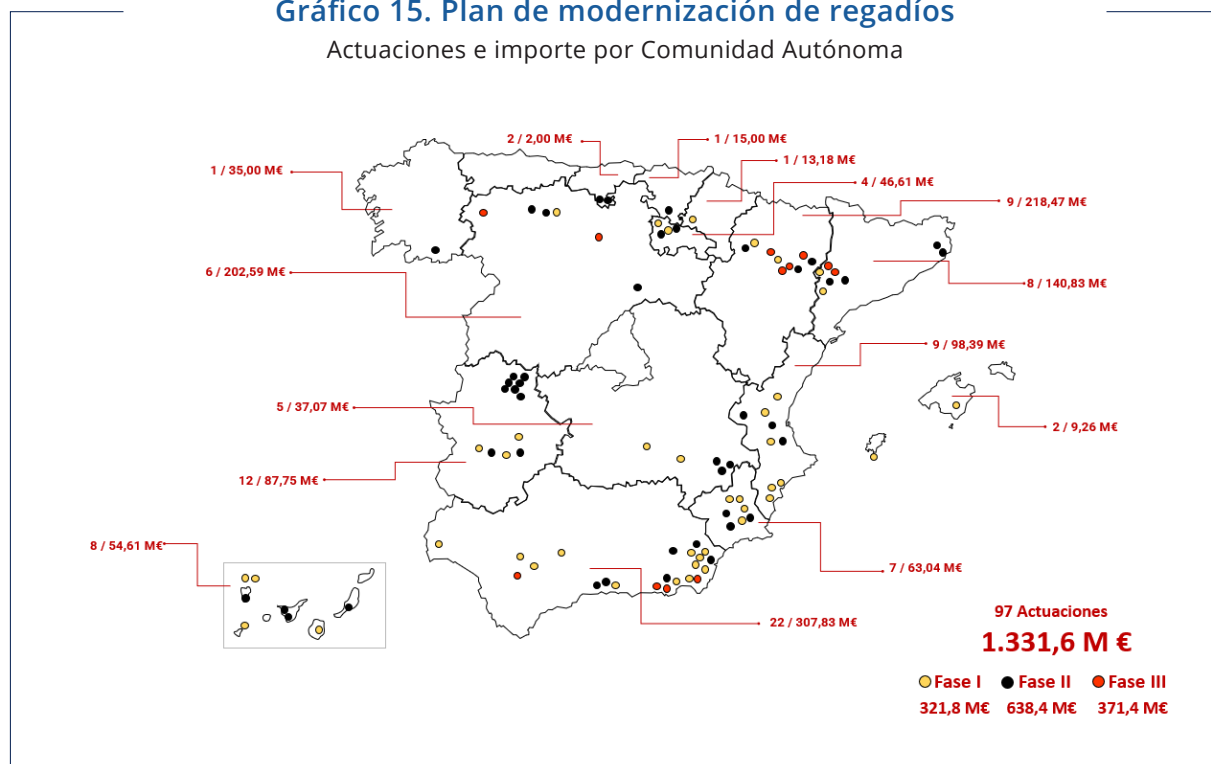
Gráfico 15. Plan de modernización de regadíos
Actuaciones e importe por Comunidad Autónoma

2 / 2,00 M€
1 / 15,00 M€
1 / 13,18 M€
1 / 35,00 M€
4 / 46,61 M€
9 / 218,47 M€
6 / 202,59 M€
8 / 140,83 M€
9 / 98,39 M€
5 / 37,07 M€
2 / 9,26 M€
12 / 87,75 M€
8 / 54,61 M€
7 / 63,04 M€
22 / 307,83 M€

97 Actuaciones
1.331,6 M €
Fase I Fase II Fase III
321,8 M€ 638,4 M€ 371,4 M€